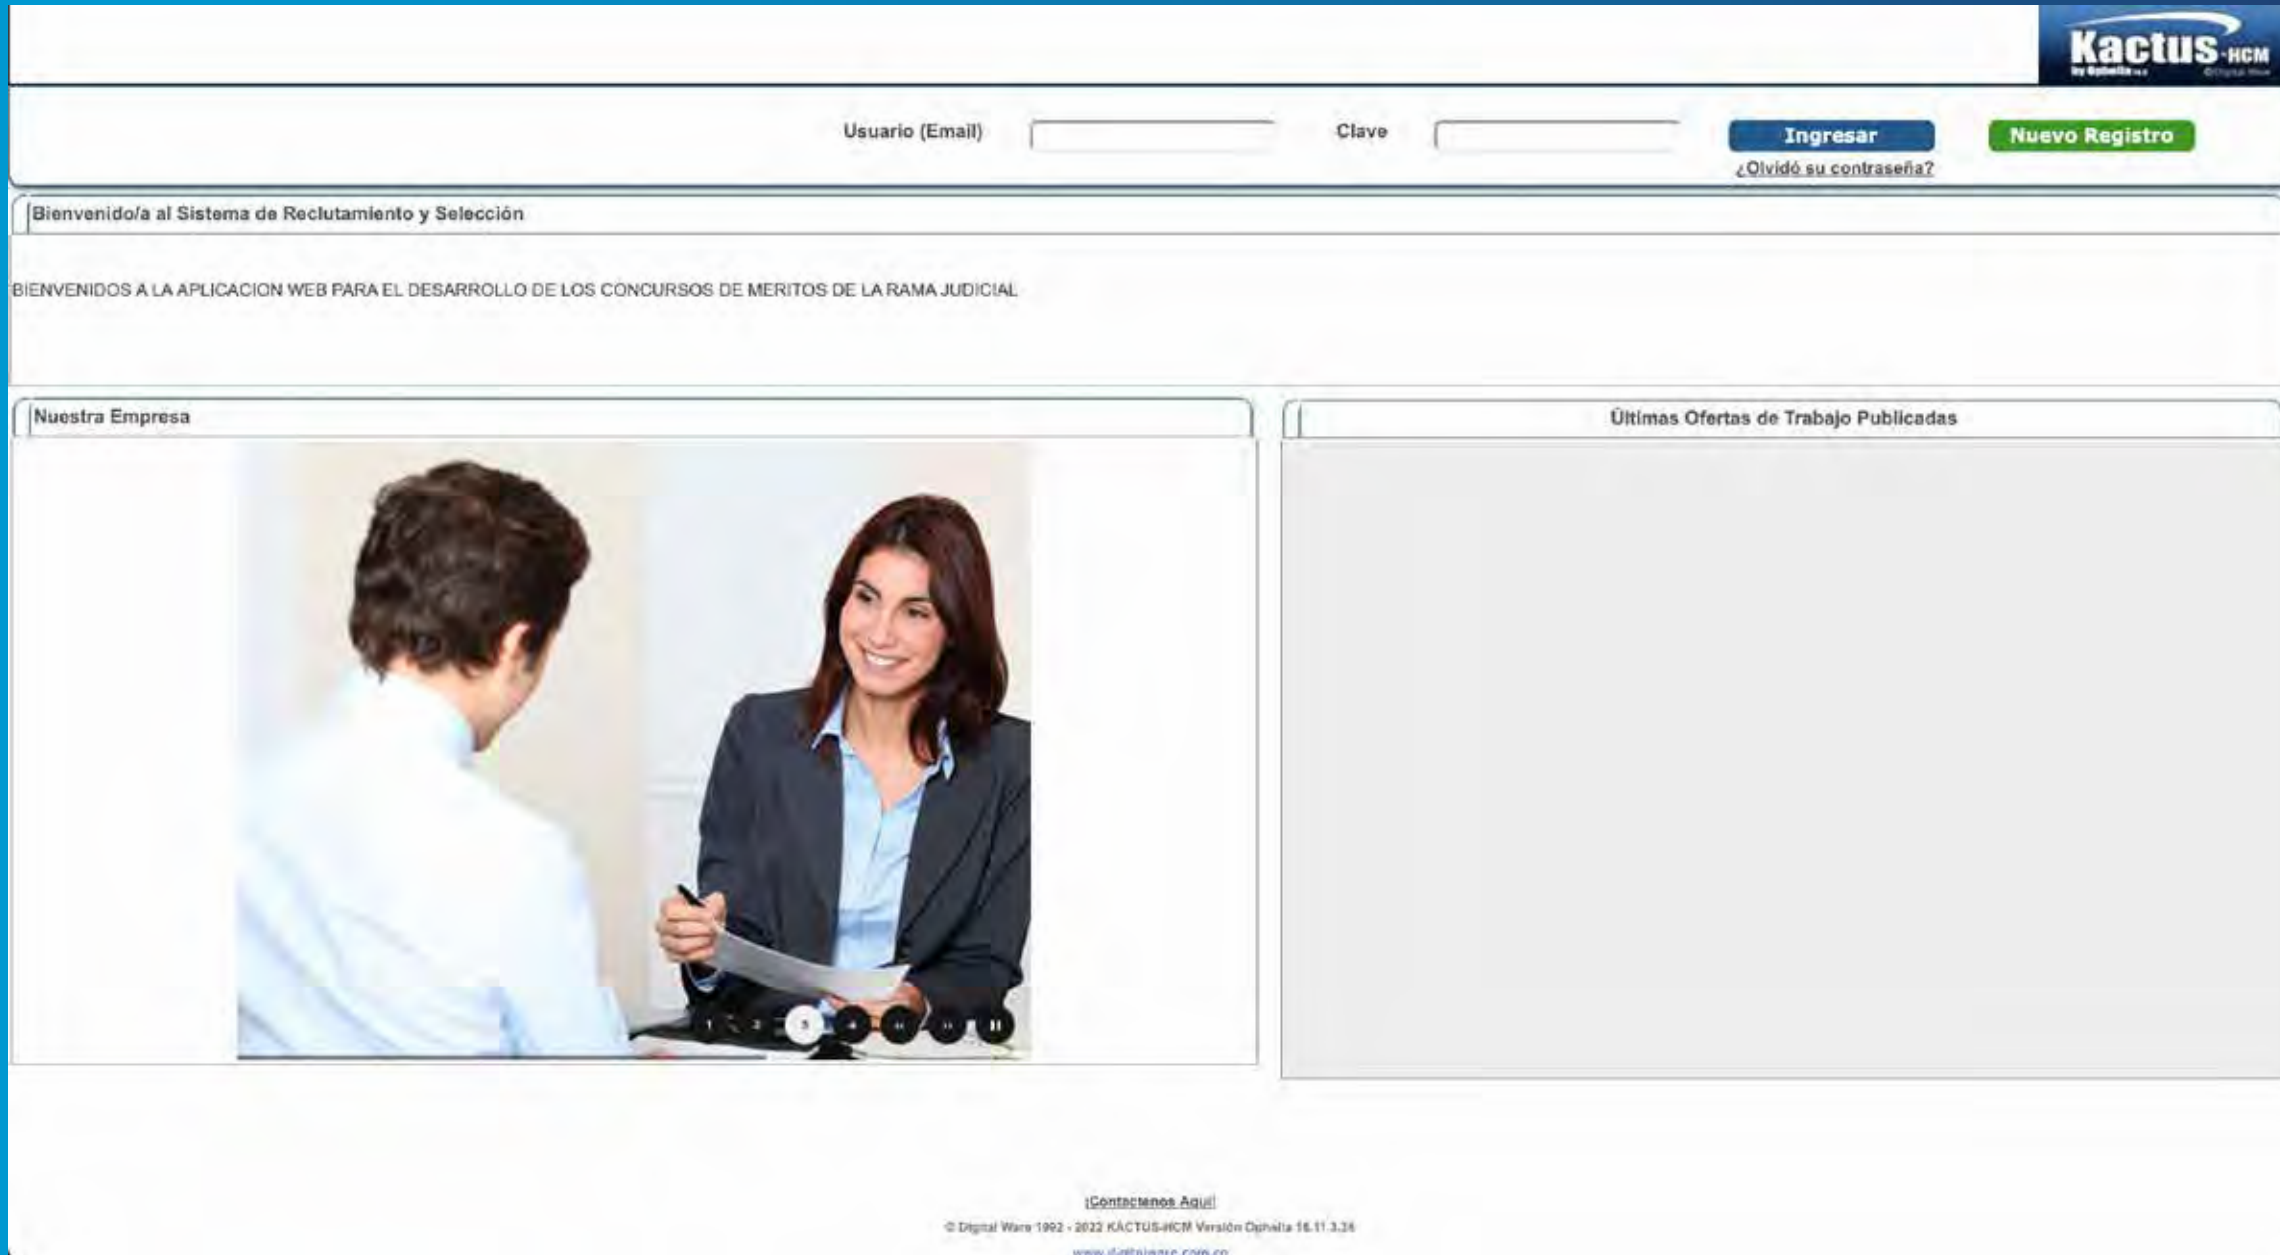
Kactus-HCM

Usuario (Email)

Clave

Ingresar

¿Olvidó su contraseña?

Nuevo Registro

Bienvenido/a al Sistema de Reclutamiento y Selección

BIENVENIDOS A LA APLICACION WEB PARA EL DESARROLLO DE LOS CONCURSOS DE MERITOS DE LA RAMA JUDICIAL

Nuestra Empresa

1 2 3 4

Últimas Ofertas de Trabajo Publicadas

¡Contactenos Aquí!

© Digital Ware 1992 - 2022 KACTUS-HCM Versión Ophelia 16.11.3.36

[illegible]